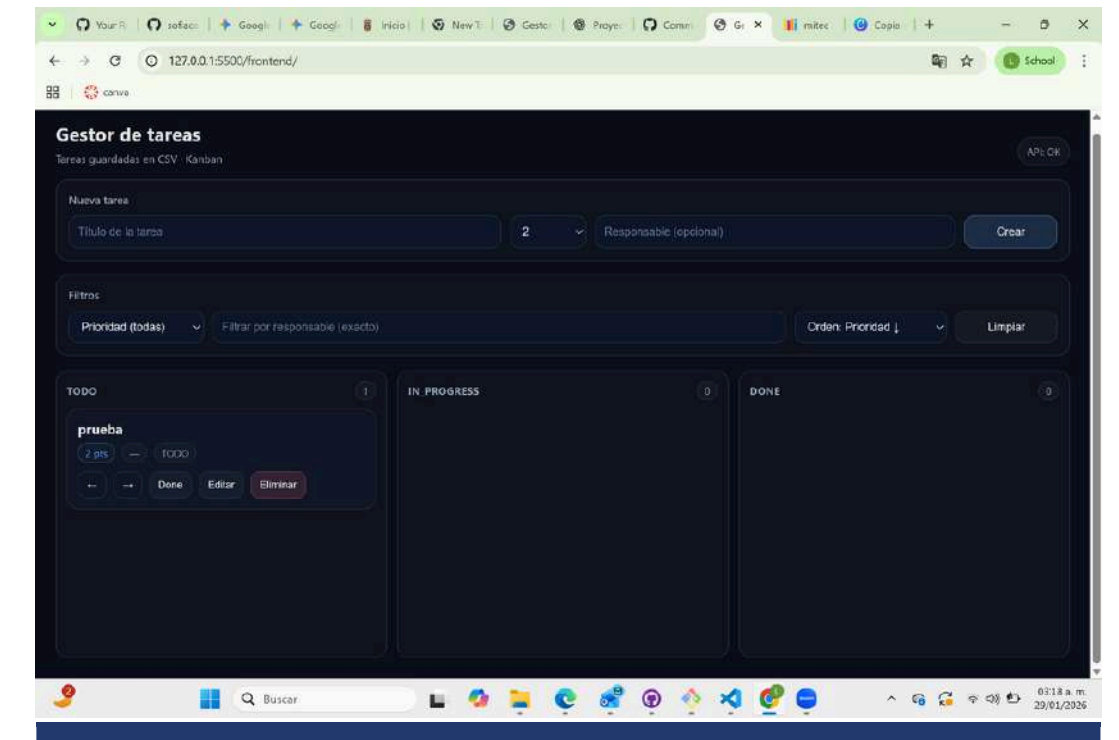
Your R | sofaco | Googl | Googl | Inicio | New T | Gestor | Proyec | Comm | G ✕ | mitec | Copio | +

127.0.0.1:5500/frontend/

School

canva

Gestor de tareas
Tareas guardadas en CSV · Kanban

API: OK

Nueva tarea

Título de la tarea | 2 | Responsable (opcional) | Crear

Filtros

Prioridad (todas) | Filtrar por responsable (exacto) | Orden: Prioridad ↓ | Limpiar

TODO 1

prueba
2 pts — TODO
← → Done Editar Eliminar

IN_PROGRESS 0

DONE 0

Buscar

03:18 a. m.
29/01/2026